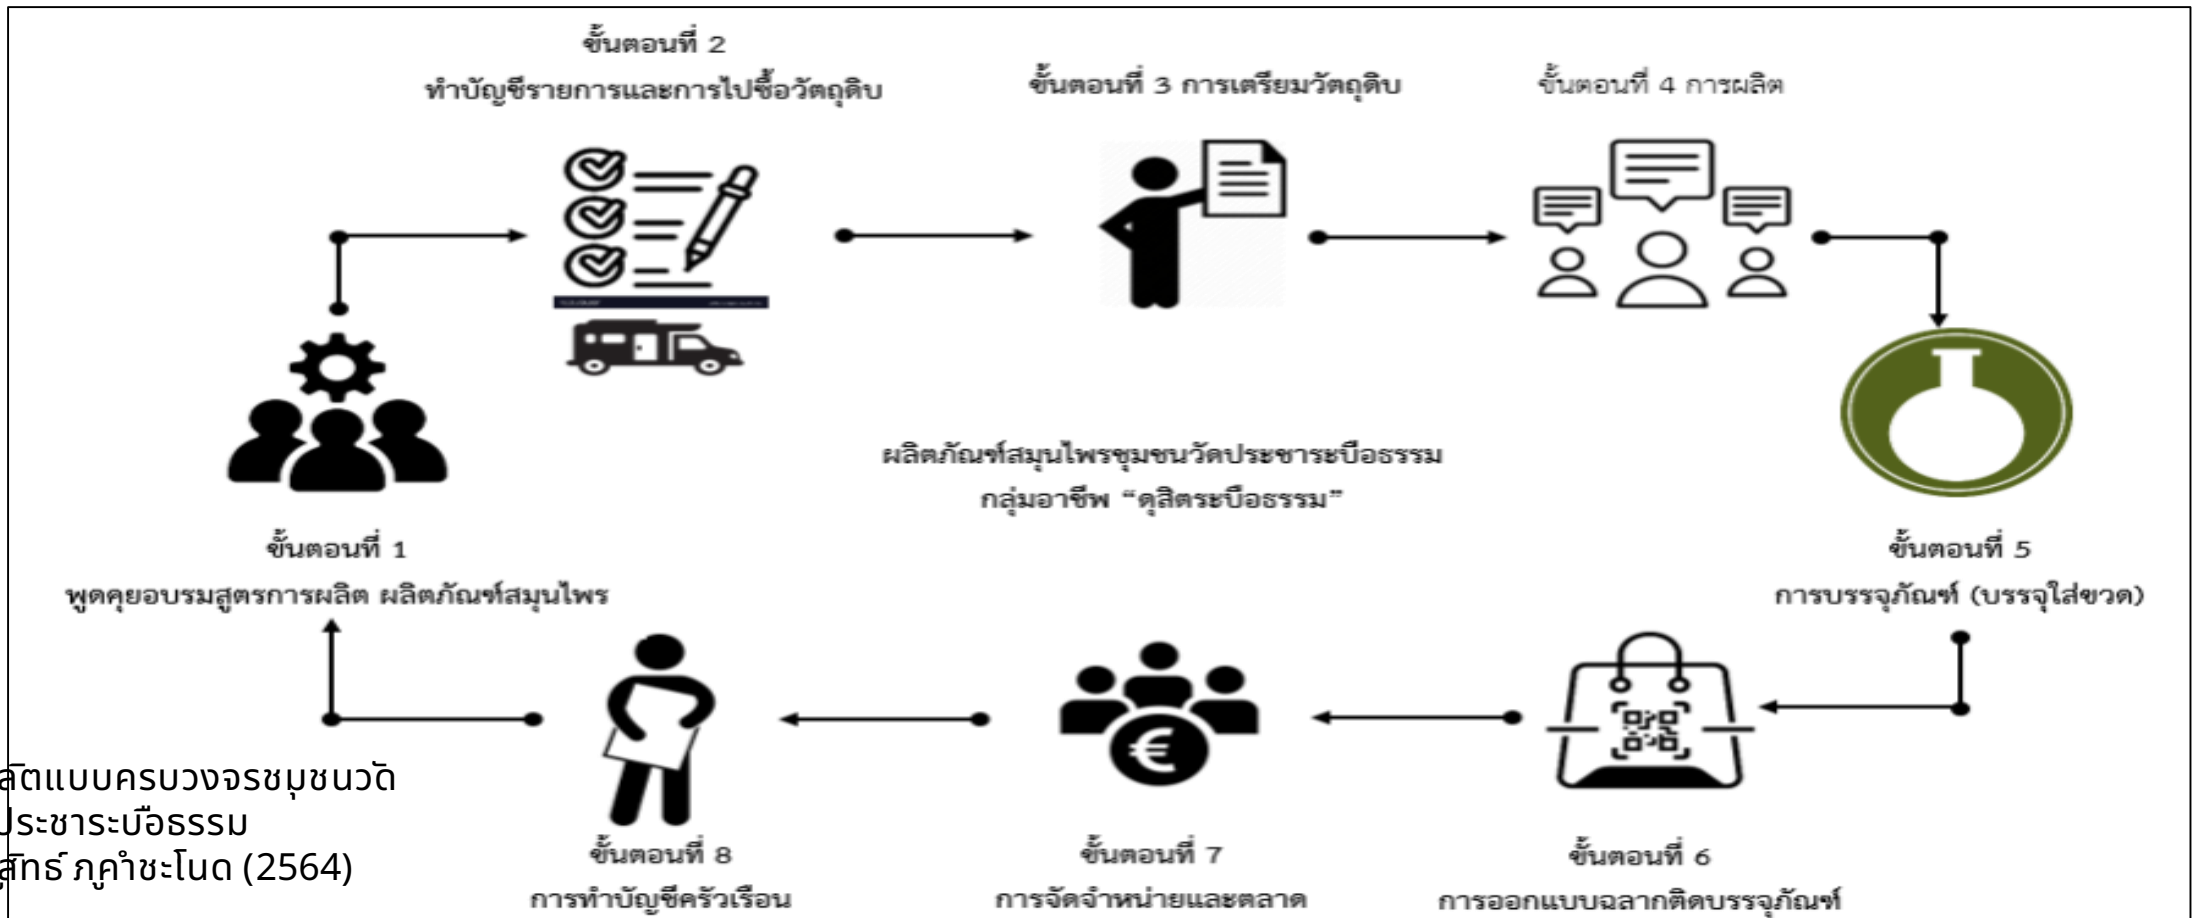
ขั้นตอนที่ 2
ทำบัญชีรายการและการไปซื้อวัตถุดิบ

ขั้นตอนที่ 3 การเตรียมวัตถุดิบ

ขั้นตอนที่ 4 การผลิต

ผลิตภัณฑ์สมุนไพรชุมชนวัดประชาระบือธรรม
กลุ่มอาชีพ "ดุสิตระบือธรรม"

ขั้นตอนที่ 1
พูดคุยอบรมสูตรการผลิต ผลิตภัณฑ์สมุนไพร

ขั้นตอนที่ 5
การบรรจุภัณฑ์ (บรรจุใส่ขวด)

ลิตแบบครบวงจรชุมชนวัด
ประชาระบือธรรม
สุทธ์ ภูคำชะโนด (2564)

ขั้นตอนที่ 8
การทำบัญชีครัวเรือน

ขั้นตอนที่ 7
การจัดจำหน่ายและตลาด

ขั้นตอนที่ 6
การออกแบบฉลากติดบรรจุภัณฑ์